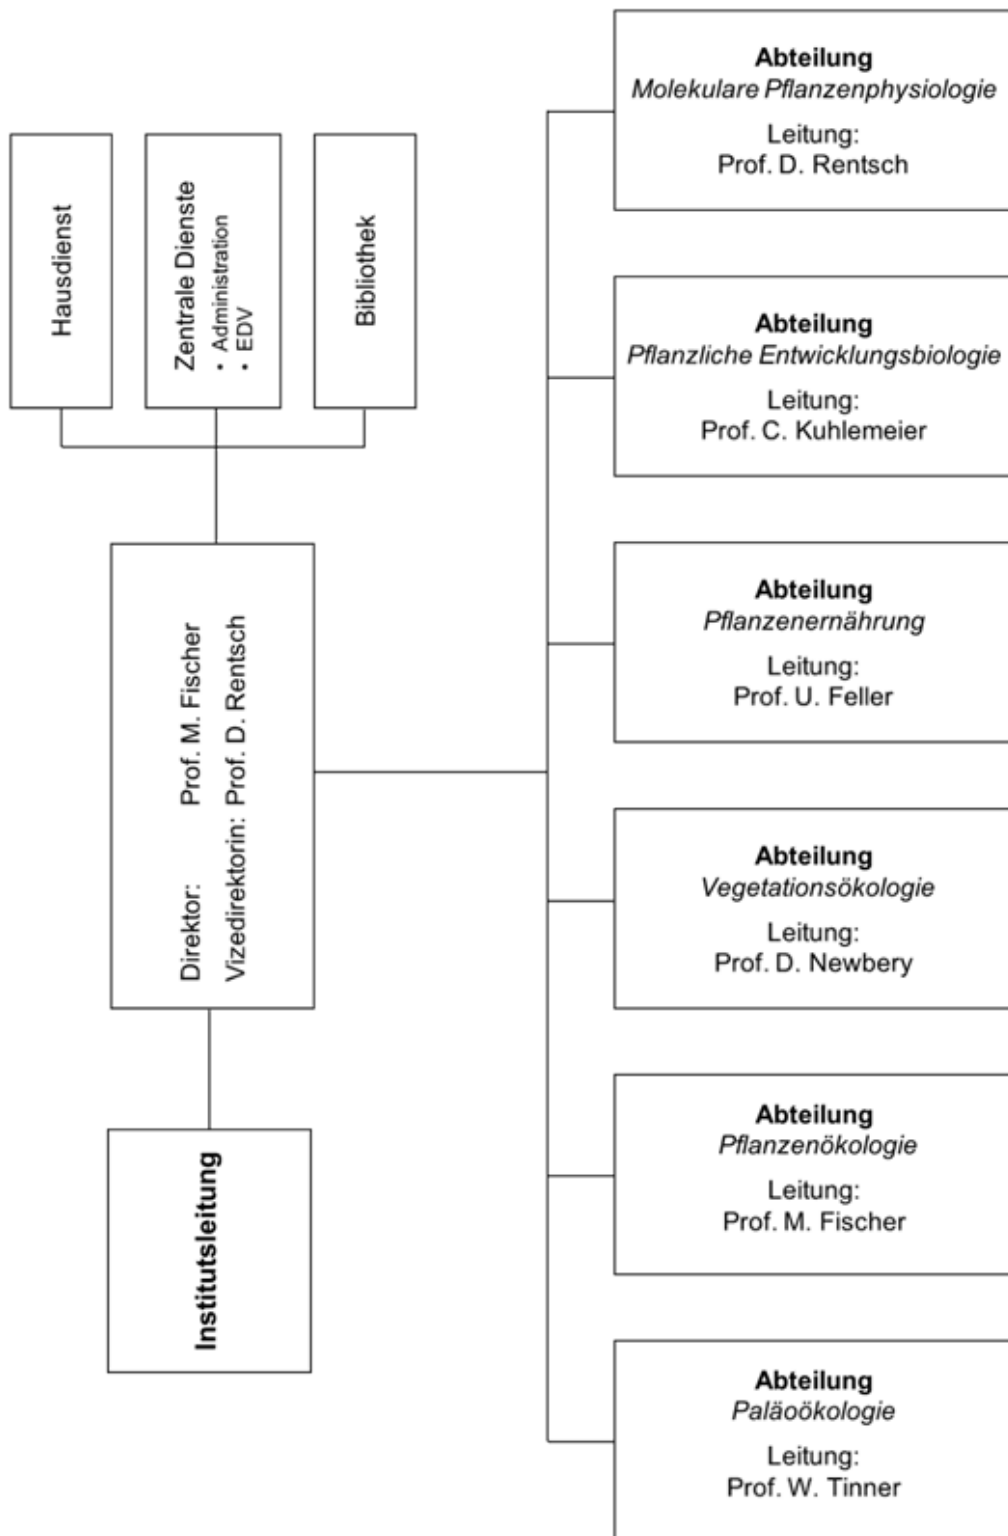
Hausdienst

Zentrale Dienste
• Administration
• EDV

Bibliothek

Direktor: Prof. M. Fischer
Vizedirektorin: Prof. D. Rentsch

Institutsleitung

**Abteilung**
*Molekulare Pflanzenphysiologie*
Leitung:
Prof. D. Rentsch

**Abteilung**
*Pflanzliche Entwicklungsbiologie*
Leitung:
Prof. C. Kuhlemeier

**Abteilung**
*Pflanzenernährung*
Leitung:
Prof. U. Feller

**Abteilung**
*Vegetationsökologie*
Leitung:
Prof. D. Newbery

**Abteilung**
*Pflanzenökologie*
Leitung:
Prof. M. Fischer

**Abteilung**
*Paläoökologie*
Leitung:
Prof. W. Tinner